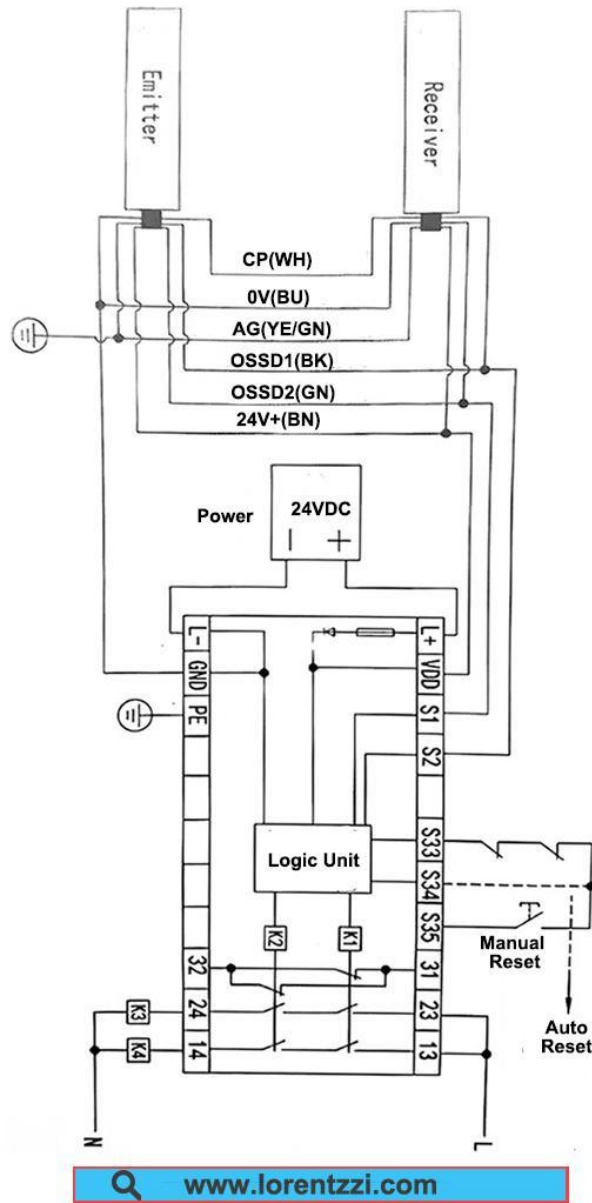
Emitter
Receiver
CP(WH)
0V(BU)
AG(YE/GN)
OSSD1(BK)
OSSD2(GN)
24V+(BN)
Power
24VDC
|
+
L-
GND
PE
L+
VDD
S1
S2
Logic Unit
S33
S34
S35
Manual Reset
Auto Reset
K2
K1
32
31
24
23
14
13
K3
K4
N
L
www.lorentzzi.com